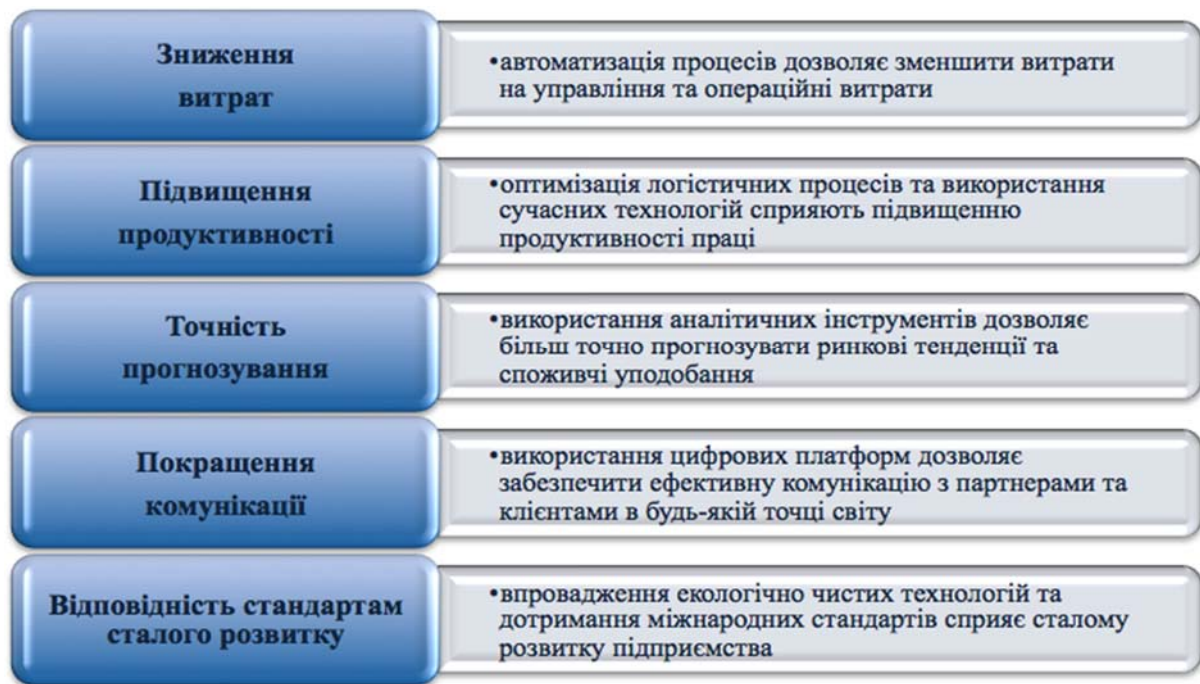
Зниження витрат

•автоматизація процесів дозволяє зменшити витрати на управління та операційні витрати

Підвищення продуктивності

•оптимізація логістичних процесів та використання сучасних технологій сприяють підвищенню продуктивності праці

Точність прогнозування

•використання аналітичних інструментів дозволяє більш точно прогнозувати ринкові тенденції та споживчі уподобання

Покращення комунікації

•використання цифрових платформ дозволяє забезпечити ефективну комунікацію з партнерами та клієнтами в будь-якій точці світу

Відповідність стандартам сталого розвитку

•впровадження екологічно чистих технологій та дотримання міжнародних стандартів сприяє сталому розвитку підприємства